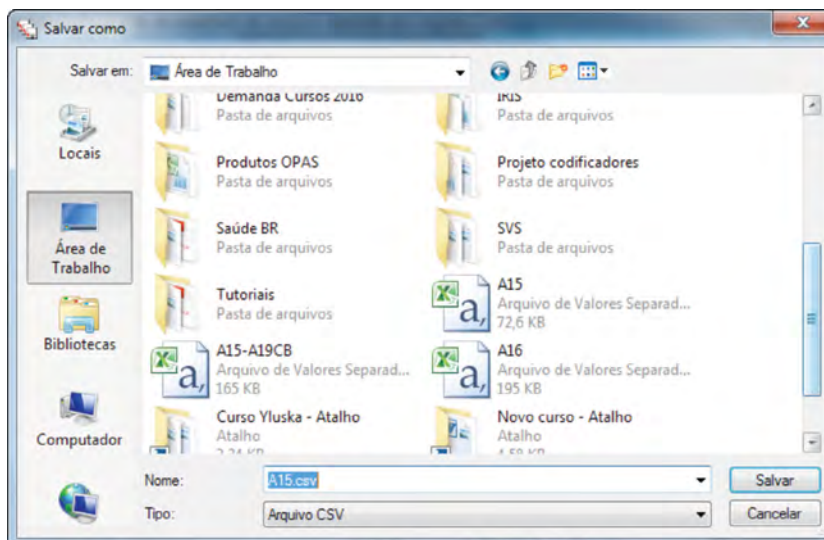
Salvar como

Salvar em: Área de Trabalho

Locais

Área de Trabalho

Bibliotecas

Computador

Demanda Cursos 2016
Pasta de arquivos

IRIS
Pasta de arquivos

Produtos OPAS
Pasta de arquivos

Projeto codificadores
Pasta de arquivos

Saúde BR
Pasta de arquivos

SVS
Pasta de arquivos

Tutoriais
Pasta de arquivos

A15
Arquivo de Valores Separad...
72,6 KB

A15-A19CB
Arquivo de Valores Separad...
165 KB

A16
Arquivo de Valores Separad...
195 KB

Curso Yluska - Atalho
Atalho
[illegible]

Novo curso - Atalho
Atalho
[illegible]

Nome: A15.csv

Tipo: Arquivo CSV

Salvar

Cancelar